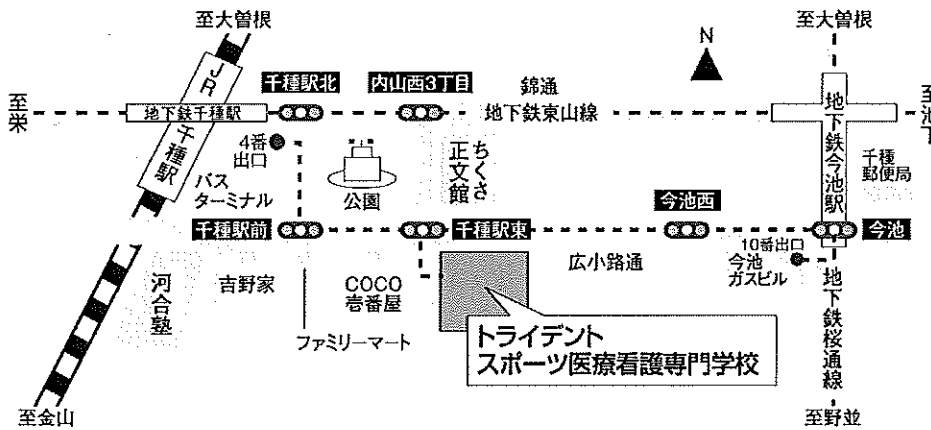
至大曽根

至大曽根

N

千種駅北

内山西3丁目

錦通

至栄

地下鉄千種駅

地下鉄東山線

至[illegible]

JR千種駅

4番出口

バスターミナル

公園

ちくさ正文館

地下鉄今池駅

千種郵便局

今池西

千種駅前

千種駅東

今池

10番出口

今池ガスビル

広小路通

河合塾

吉野家

COCO壱番屋

ファミリーマート

トライデント
スポーツ医療看護専門学校

地下鉄桜通線

至金山

至野並